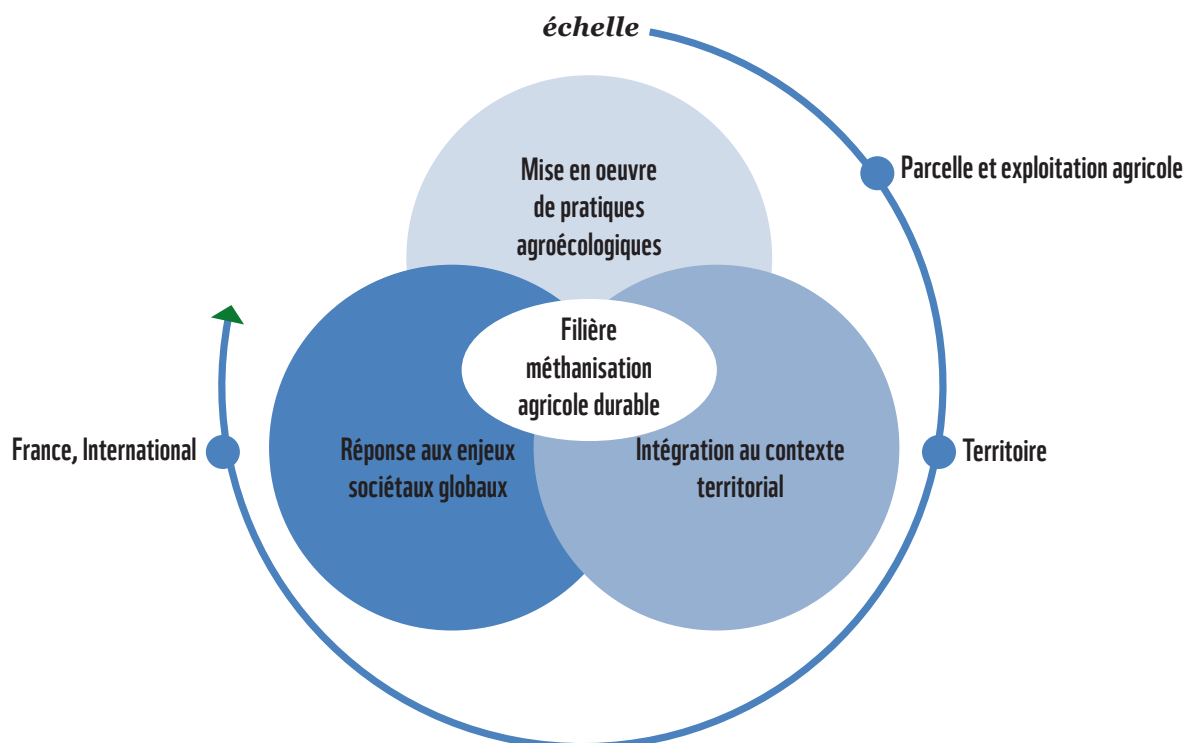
échelle

Parcelle et exploitation agricole

Mise en oeuvre de pratiques agroécologiques

Filière méthanisation agricole durable

France, International

Réponse aux enjeux sociétaux globaux

Intégration au contexte territorial

Territoire